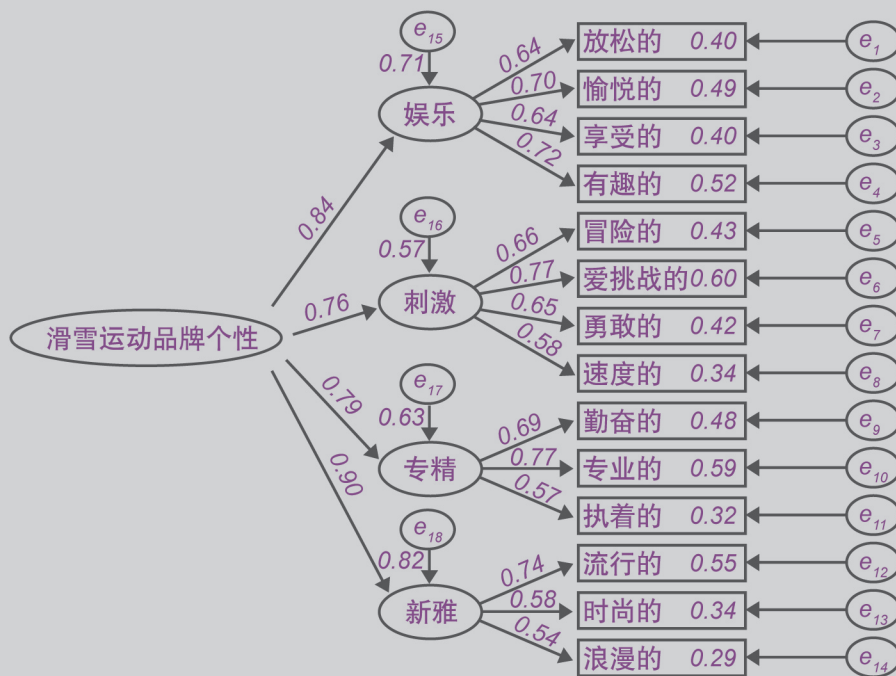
滑雪运动品牌个性

0.84
0.76
0.79
0.90

$e_{15}$
0.71
娱乐
0.64
0.70
0.64
0.72
放松的 0.40
愉悦的 0.49
享受的 0.40
有趣的 0.52
$e_1$
$e_2$
$e_3$
$e_4$

$e_{16}$
0.57
刺激
0.66
0.77
0.65
0.58
冒险的 0.43
爱挑战的 0.60
勇敢的 0.42
速度的 0.34
$e_5$
$e_6$
$e_7$
$e_8$

$e_{17}$
0.63
专精
0.69
0.77
0.57
勤奋的 0.48
专业的 0.59
执着的 0.32
$e_9$
$e_{10}$
$e_{11}$

$e_{18}$
0.82
新雅
0.74
0.58
0.54
流行的 0.55
时尚的 0.34
浪漫的 0.29
$e_{12}$
$e_{13}$
$e_{14}$